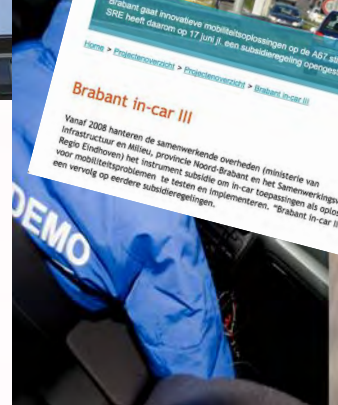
Brabant gaat innovatieve mobiliteitsoplossingen op de A67 st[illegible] SRE heeft daarom op 17 juni jl. een subsidieregeling opengest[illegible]

Home > Projectenoverzicht > Projectenoverzicht > Brabant in-car III

Brabant in-car III

Vanaf 2008 hanteren de samenwerkende overheden (ministerie van Infrastructuur en Milieu, provincie Noord-Brabant en het Samenwerkingsv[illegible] Regio Eindhoven) het instrument subsidie om in-car toepassingen als oplos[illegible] voor mobiliteitsproblemen te testen en implementeren. "Brabant in-car III een vervolg op eerdere subsidieregelingen.

DEMO